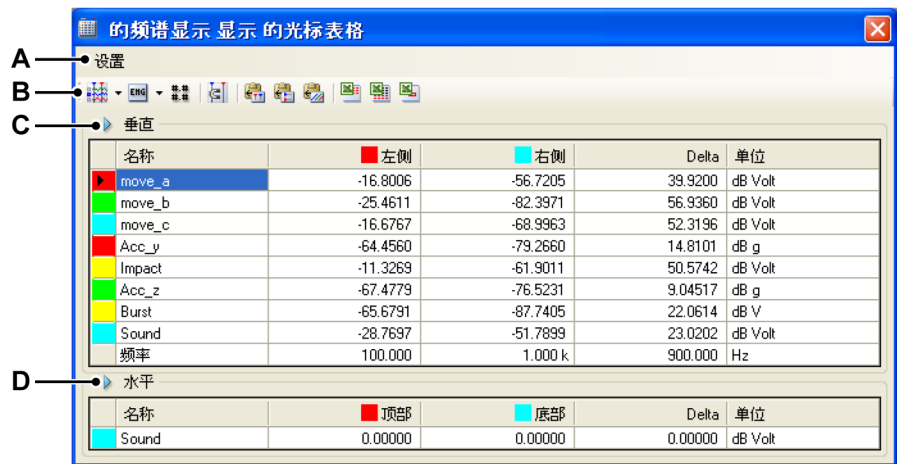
的频谱显示 显示 的光标表格

A 设置

B ENG

C 垂直

| 名称 | 左侧 | 右侧 | Delta | 单位 |
|---|---|---|---|---|
| move_a | -16.8006 | -56.7205 | 39.9200 | dB Volt |
| move_b | -25.4611 | -82.3971 | 56.9360 | dB Volt |
| move_c | -16.6767 | -68.9963 | 52.3196 | dB Volt |
| Acc_y | -64.4560 | -79.2660 | 14.8101 | dB g |
| Impact | -11.3269 | -61.9011 | 50.5742 | dB Volt |
| Acc_z | -67.4779 | -76.5231 | 9.04517 | dB g |
| Burst | -65.6791 | -87.7405 | 22.0614 | dB V |
| Sound | -28.7697 | -51.7899 | 23.0202 | dB Volt |
| 频率 | 100.000 | 1.000 k | 900.000 | Hz |

D 水平

| 名称 | 顶部 | 底部 | Delta | 单位 |
|---|---|---|---|---|
| Sound | 0.00000 | 0.00000 | 0.00000 | dB Volt |